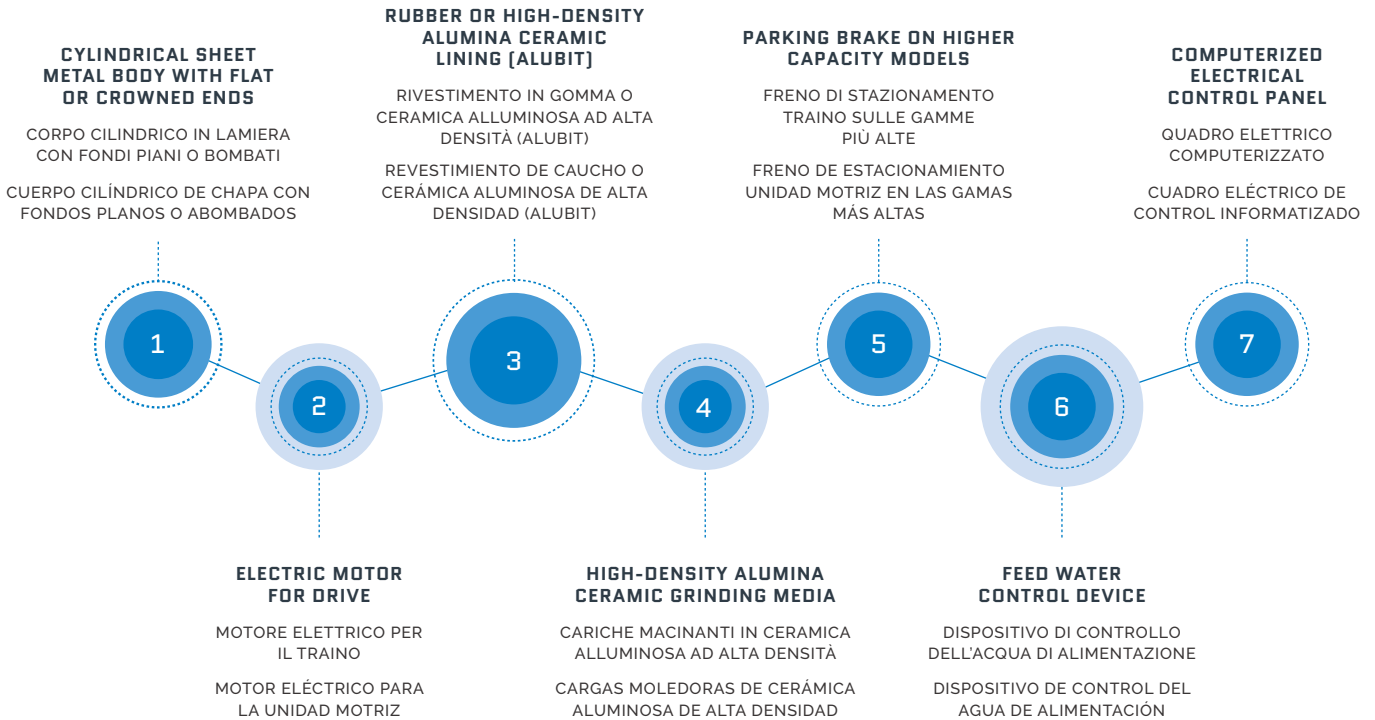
CYLINDRICAL SHEET METAL BODY WITH FLAT OR CROWNED ENDS

CORPO CILINDRICO IN LAMIERA CON FONDI PIANI O BOMBATI

CUERPO CILÍNDRICO DE CHAPA CON FONDOS PLANOS O ABOMBADOS

RUBBER OR HIGH-DENSITY ALUMINA CERAMIC LINING (ALUBIT)

RIVESTIMENTO IN GOMMA O CERAMICA ALLUMINOSA AD ALTA DENSITÀ (ALUBIT)

REVESTIMIENTO DE CAUCHO O CERÁMICA ALUMINOSA DE ALTA DENSIDAD (ALUBIT)

PARKING BRAKE ON HIGHER CAPACITY MODELS

FRENO DI STAZIONAMENTO TRAINO SULLE GAMME PIÙ ALTE

FRENO DE ESTACIONAMIENTO UNIDAD MOTRIZ EN LAS GAMAS MÁS ALTAS

COMPUTERIZED ELECTRICAL CONTROL PANEL

QUADRO ELETTRICO COMPUTERIZZATO

CUADRO ELÉCTRICO DE CONTROL INFORMATIZADO

1

2

3

4

5

6

7

ELECTRIC MOTOR FOR DRIVE

MOTORE ELETTRICO PER IL TRAINO

MOTOR ELÉCTRICO PARA LA UNIDAD MOTRIZ

HIGH-DENSITY ALUMINA CERAMIC GRINDING MEDIA

CARICHE MACINANTI IN CERAMICA ALLUMINOSA AD ALTA DENSITÀ

CARGAS MOLEDORAS DE CERÁMICA ALUMINOSA DE ALTA DENSIDAD

FEED WATER CONTROL DEVICE

DISPOSITIVO DI CONTROLLO DELL'ACQUA DI ALIMENTAZIONE

DISPOSITIVO DE CONTROL DEL AGUA DE ALIMENTACIÓN